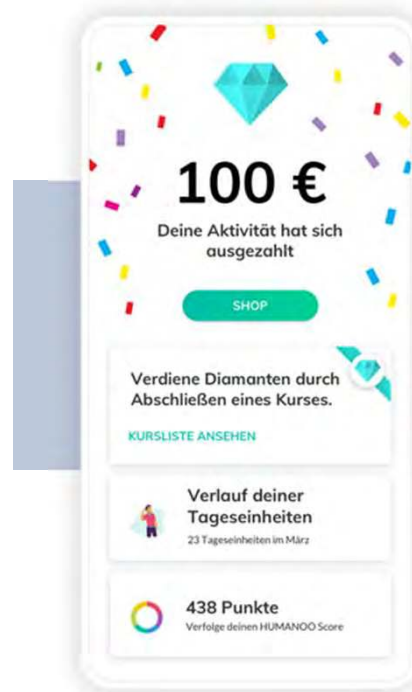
100 €

Deine Aktivität hat sich ausgezahlt

SHOP

Verdiene Diamanten durch Abschließen eines Kurses.

KURSLISTE ANSEHEN

Verlauf deiner Tageseinheiten

23 Tageseinheiten im März

438 Punkte

Verfolge deinen HUMANOO Score